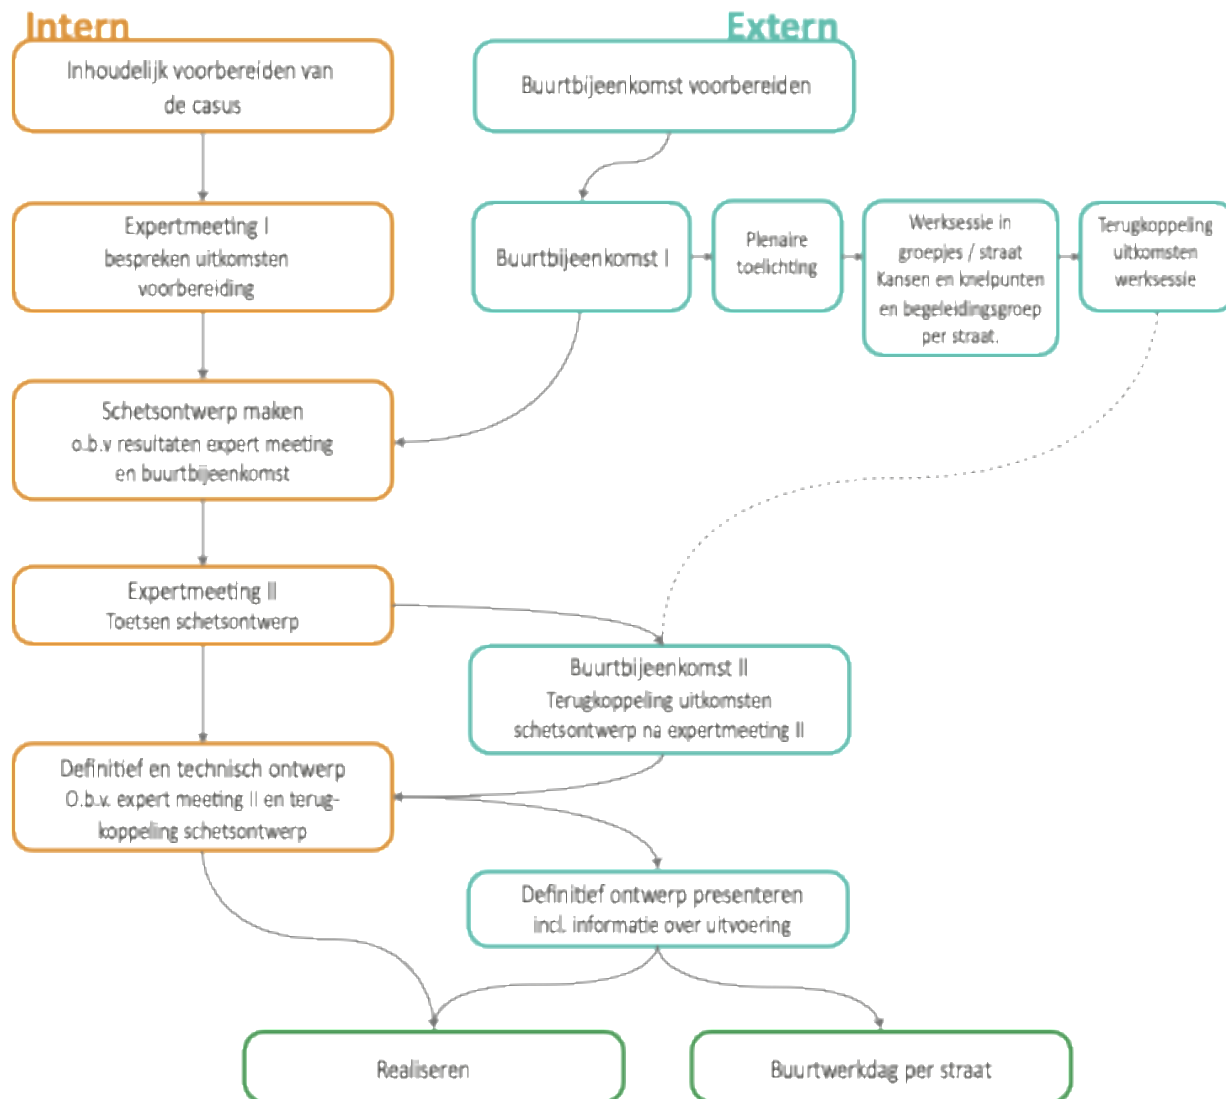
Intern

Extern

Inhoudelijk voorbereiden van de casus

Buurtbijeenkomst voorbereiden

Expertmeeting I
bespreken uitkomsten voorbereiding

Buurtbijeenkomst I

Plenaire toelichting

Werksessie in groepjes / straat
Kansen en knelpunten en begeleidingsgroep per straat.

Terugkoppeling uitkomsten werksessie

Schetsontwerp maken
o.b.v resultaten expert meeting en buurtbijeenkomst

Expertmeeting II
Toetsen schetsontwerp

Buurtbijeenkomst II
Terugkoppeling uitkomsten schetsontwerp na expertmeeting II

Definitief en technisch ontwerp
O.b.v. expert meeting II en terugkoppeling schetsontwerp

Definitief ontwerp presenteren
incl. informatie over uitvoering

Realiseren

Buurtwerkdag per straat